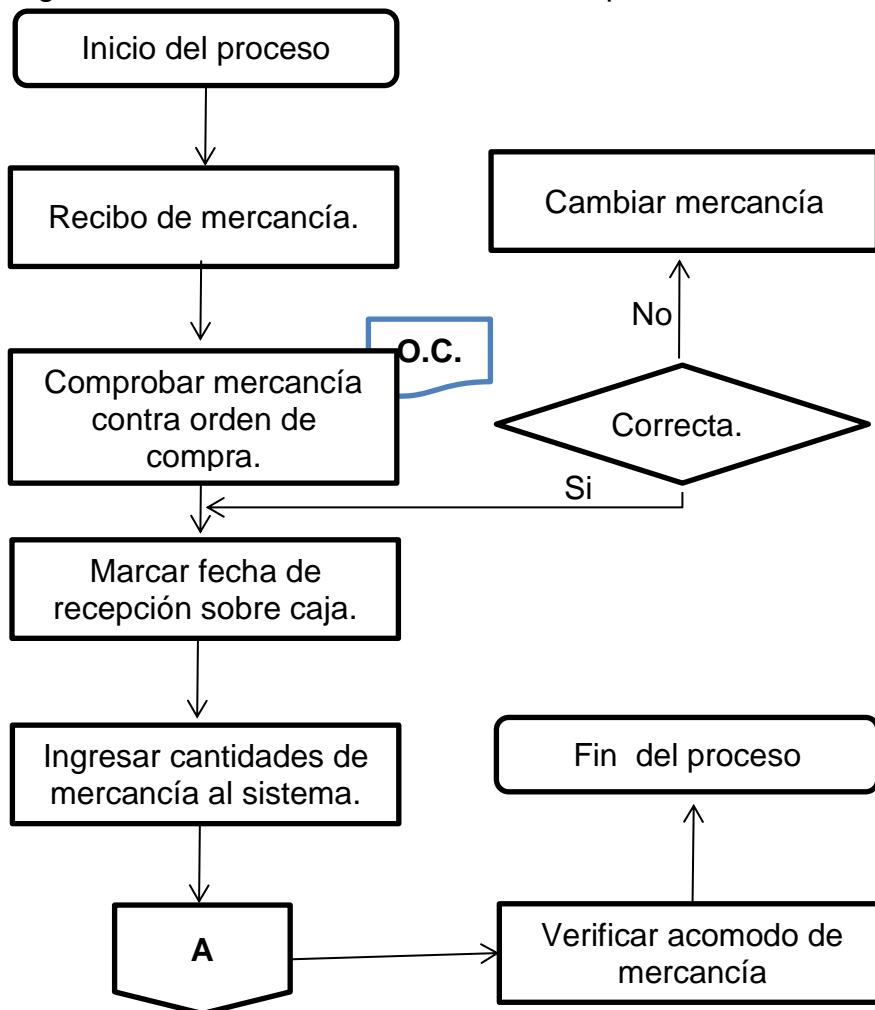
Inicio del proceso

Recibo de mercancía.

Cambiar mercancía

No

O.C.

Comprobar mercancía contra orden de compra.

Correcta.

Si

Marcar fecha de recepción sobre caja.

Ingresar cantidades de mercancía al sistema.

Fin del proceso

A

Verificar acomodo de mercancía